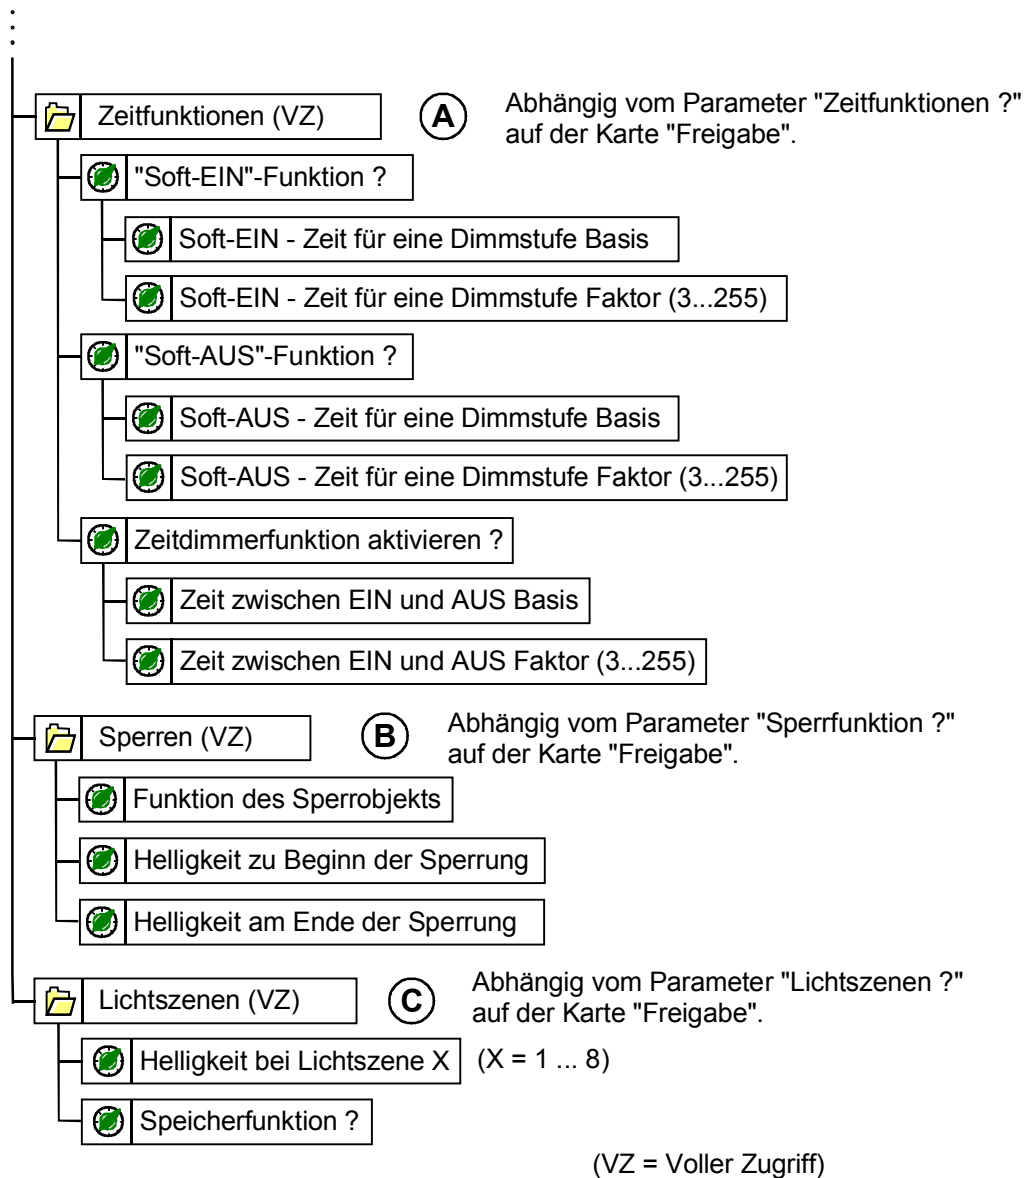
Zeitfunktionen (VZ)

A

Abhängig vom Parameter "Zeitfunktionen ?" auf der Karte "Freigabe".

"Soft-EIN"-Funktion ?

Soft-EIN - Zeit für eine Dimmstufe Basis

Soft-EIN - Zeit für eine Dimmstufe Faktor (3...255)

"Soft-AUS"-Funktion ?

Soft-AUS - Zeit für eine Dimmstufe Basis

Soft-AUS - Zeit für eine Dimmstufe Faktor (3...255)

Zeitdimmerfunktion aktivieren ?

Zeit zwischen EIN und AUS Basis

Zeit zwischen EIN und AUS Faktor (3...255)

Sperren (VZ)

B

Abhängig vom Parameter "Sperrfunktion ?" auf der Karte "Freigabe".

Funktion des Sperrobjekts

Helligkeit zu Beginn der Sperrung

Helligkeit am Ende der Sperrung

Lichtszenen (VZ)

C

Abhängig vom Parameter "Lichtszenen ?" auf der Karte "Freigabe".

Helligkeit bei Lichtszene X

(X = 1 ... 8)

Speicherfunktion ?

(VZ = Voller Zugriff)